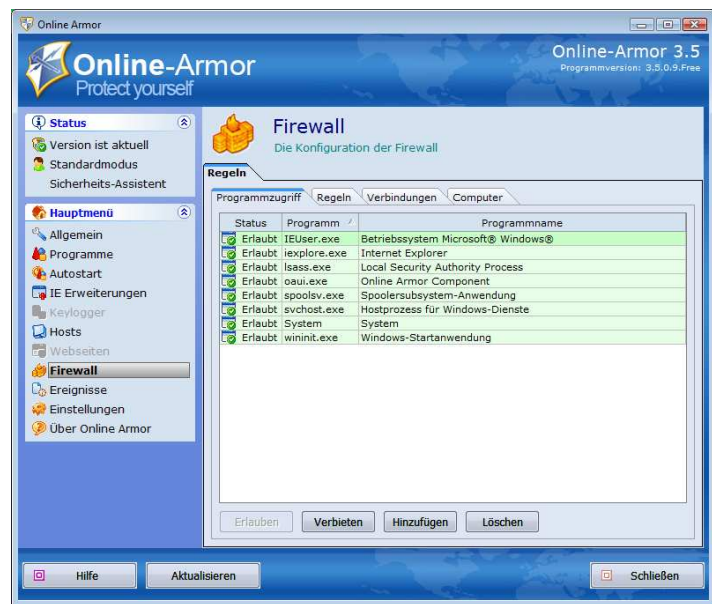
Online Armor

Online-Armor
Protect yourself

Online-Armor 3.5
Programmversion: 3.5.0.9.Free

Status
Version ist aktuell
Standardmodus
Sicherheits-Assistent

Hauptmenü
Allgemein
Programme
Autostart
IE Erweiterungen
Keylogger
Hosts
Webseiten
Firewall
Ereignisse
Einstellungen
Über Online Armor

Firewall
Die Konfiguration der Firewall

Regeln

Programmzugriff | Regeln | Verbindungen | Computer

| Status | Programm | Programmname |
|---|---|---|
| Erlaubt | IEUser.exe | Betriebssystem Microsoft® Windows® |
| Erlaubt | iexplore.exe | Internet Explorer |
| Erlaubt | lsass.exe | Local Security Authority Process |
| Erlaubt | oaui.exe | Online Armor Component |
| Erlaubt | spoolsv.exe | Spoolersubsystem-Anwendung |
| Erlaubt | svchost.exe | Hostprozess für Windows-Dienste |
| Erlaubt | System | System |
| Erlaubt | wininit.exe | Windows-Startanwendung |

Erlauben | Verbieten | Hinzufügen | Löschen

Hilfe | Aktualisieren | Schließen